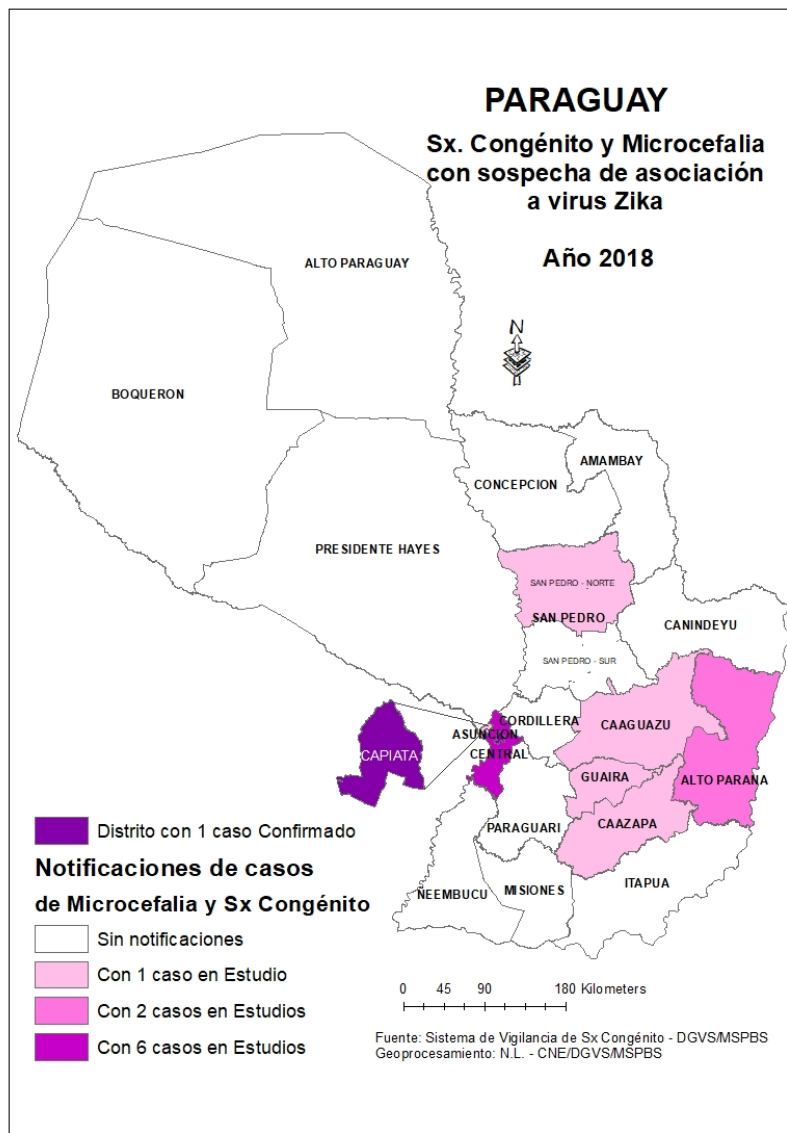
PARAGUAY

Sx. Congénito y Microcefalia con sospecha de asociación a virus Zika

Año 2018

N

ALTO PARAGUAY

BOQUERON

AMAMBAY

CONCEPCION

PRESIDENTE HAYES

SAN PEDRO - NORTE

SAN PEDRO

CANINDEYU

SAN PEDRO - SUR

CORDILLERA

ASUNCION

CENTRAL

CAPIATA

CAAGUAZU

GUAIRA

ALTO PARANA

CAAZAPA

PARAGUARI

ÑEEMBUCU

MISIONES

ITAPUA

Distrito con 1 caso Confirmado

Notificaciones de casos de Microcefalia y Sx Congénito

Sin notificaciones

Con 1 caso en Estudio

Con 2 casos en Estudios

Con 6 casos en Estudios

0 45 90 180 Kilometers

Fuente: Sistema de Vigilancia de Sx Congénito - DGVS/MSPBS
Geoprocesamiento: N.L. - CNE/DGVS/MSPBS